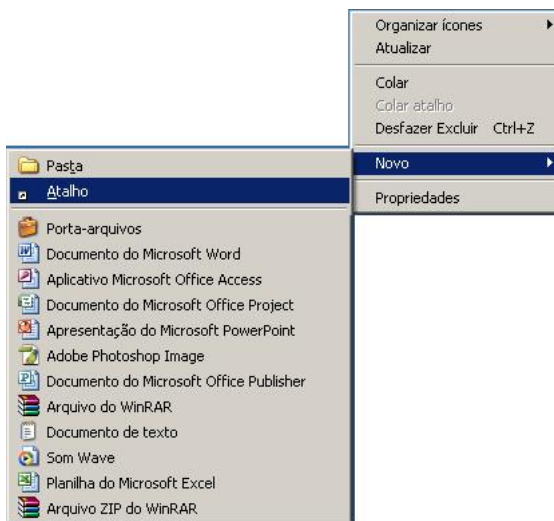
Organizar ícones
Atualizar

Colar
Colar atalho
Desfazer Excluir Ctrl+Z

Novo

Propriedades

Pasta
Atalho

Porta-arquivos
Documento do Microsoft Word
Aplicativo Microsoft Office Access
Documento do Microsoft Office Project
Apresentação do Microsoft PowerPoint
Adobe Photoshop Image
Documento do Microsoft Office Publisher
Arquivo do WinRAR
Documento de texto
Som Wave
Planilha do Microsoft Excel
Arquivo ZIP do WinRAR